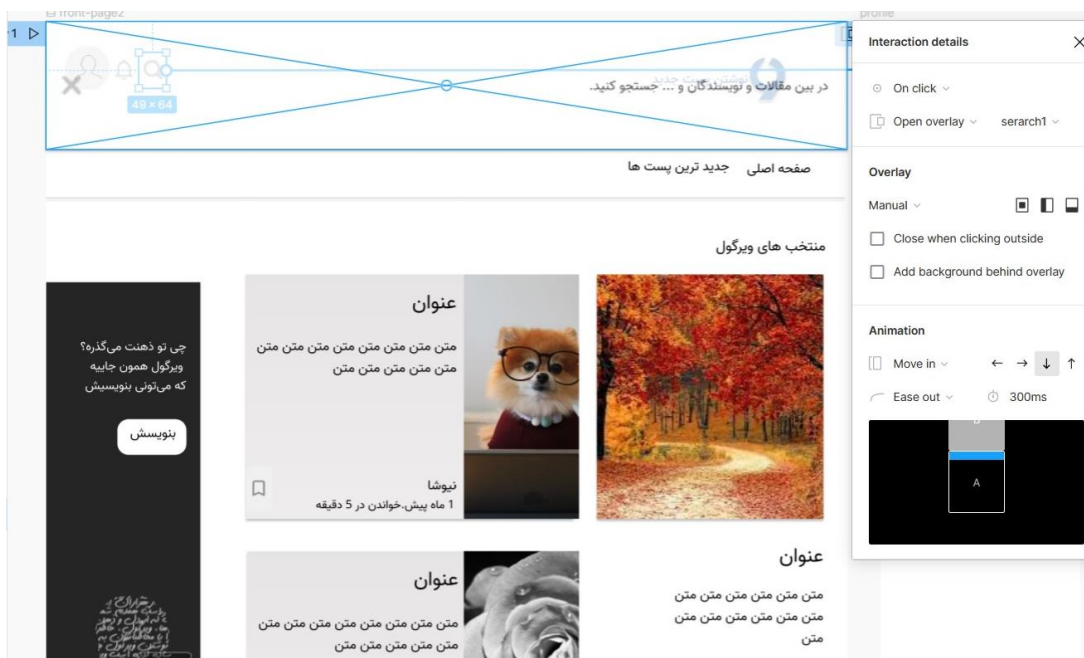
front-page2

profile

1

48 × 64

در بین مقالات و نویسندگان و ... جستجو کنید.

صفحه اصلی   جدید ترین پست ها

منتخب های ویرگول

عنوان

متن متن متن متن متن متن متن متن متن متن متن

نیوشا
1 ماه پیش.خواندن در 5 دقیقه

چی تو ذهنت می‌گذره؟ ویرگول همون جاییه که می‌تونی بنویسیش

بنویسش

عنوان

متن متن متن متن متن متن متن متن متن متن متن

عنوان

متن متن متن متن متن متن متن متن متن متن متن

Interaction details

On click

Open overlay   serarch1

Overlay

Manual

Close when clicking outside

Add background behind overlay

Animation

Move in

Ease out   300ms

B

A